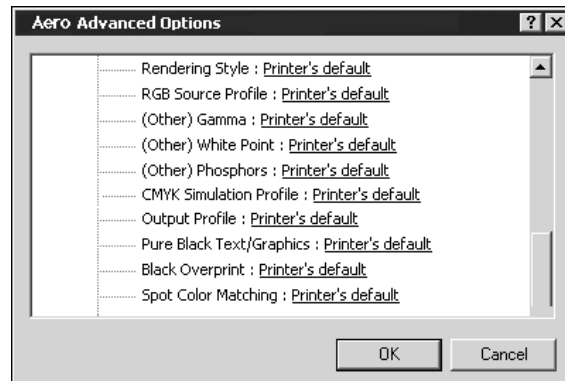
Aero Advanced Options

?

Rendering Style : Printer's default
RGB Source Profile : Printer's default
(Other) Gamma : Printer's default
(Other) White Point : Printer's default
(Other) Phosphors : Printer's default
CMYK Simulation Profile : Printer's default
Output Profile : Printer's default
Pure Black Text/Graphics : Printer's default
Black Overprint : Printer's default
Spot Color Matching : Printer's default

OK

Cancel